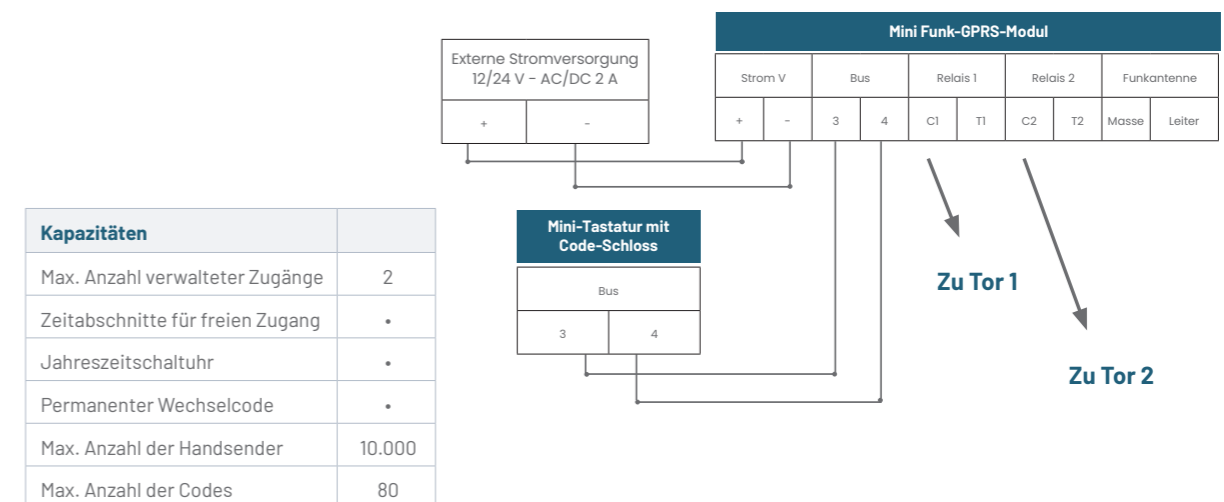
| Externe Stromversorgung 12/24 V - AC/DC 2 A | |
|---|---|
| + | - |

Mini Funk-GPRS-Modul

| Strom V | | Bus | | Relais 1 | | Relais 2 | | Funkantenne | |
|---|---|---|---|---|---|---|---|---|---|
| + | - | 3 | 4 | C1 | T1 | C2 | T2 | Masse | Leiter |

Mini-Tastatur mit Code-Schloss

| Bus | |
|---|---|
| 3 | 4 |

Zu Tor 1

Zu Tor 2

| Kapazitäten | |
|---|---|
| Max. Anzahl verwalteter Zugänge | 2 |
| Zeitabschnitte für freien Zugang | • |
| Jahreszeitschaltuhr | • |
| Permanenter Wechselcode | • |
| Max. Anzahl der Handsender | 10.000 |
| Max. Anzahl der Codes | 80 |